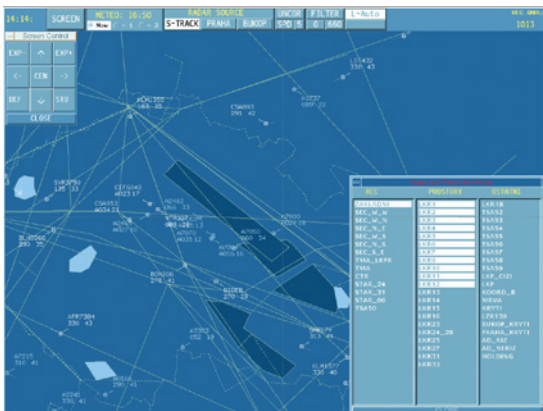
14:14: SCREEN METEO: 16:50 RADAR SOURCE S-TRACK PRAHA BUKOP UNCOR 320 5 FILTER 0 660 L-Auto

1013

Screen Control

EXP- EXP+

CEN

DEF STD

CLOSE

LSS432 330 43

CSA1356

CSA093 290 42

ACC POSITIONS OSTATNI

SECTOR_W_N
SEC_W_N
SEC_W_S
SEC_N_E
SEC_N_S
SEC_N_W
SEC_E_E
TMA_LKPR
TMA
CTR
STAR_24
STAR_31
STAR_06
TSA50

LKR1
LKR2
LKR3
LKR4
LKR5
LKR6
LKR7
LKR8
LKR9
LKR10
LKR11
LKR12
LKR13
LKR14
LKR15
LKR16
LKR23
LKR24_28
LKR25
LKR26
LKR27
LKR31
LKR33

LKR18
TSA52
TSA53
TSA54
TSA55
TSA56
TSA57
TSA58
TSA59
LKP_CIZI
LKP
KODRO_B
NIRVA
KRYTI
LPRY56
BUKOP_KRYTI
PRAHA_KRYTI
AD_132
AD_NEBEZ
HOLDING

AFR7304 330 43